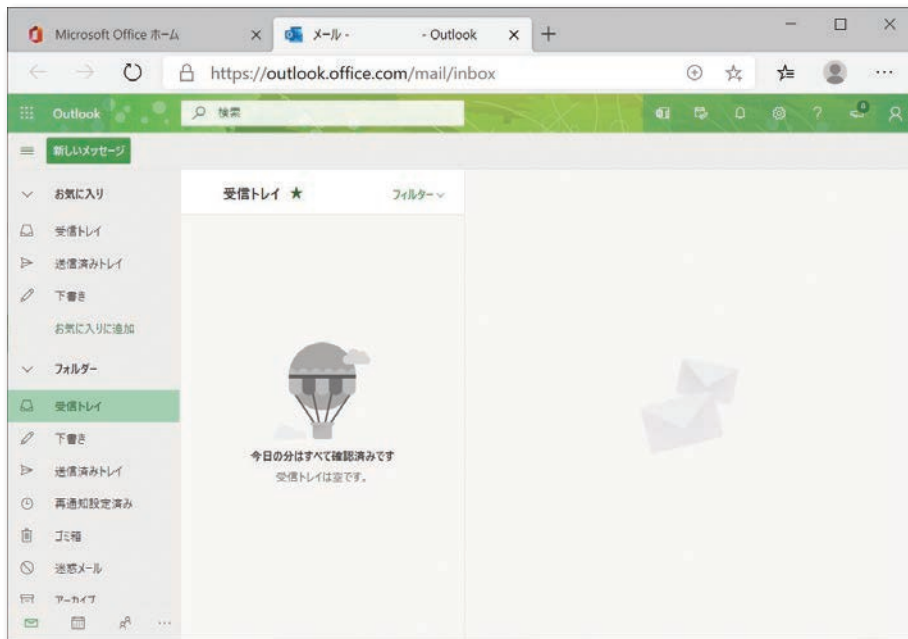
Microsoft Office ホーム ×
メール - - Outlook ×
+
https://outlook.office.com/mail/inbox
Outlook
検索
新しいメッセージ
お気に入り
受信トレイ
送信済みトレイ
下書き
お気に入りに追加
フォルダー
受信トレイ
下書き
送信済みトレイ
再通知設定済み
ゴミ箱
迷惑メール
アーカイブ
受信トレイ ★
フィルター
今日の分はすべて確認済みです
受信トレイは空です。